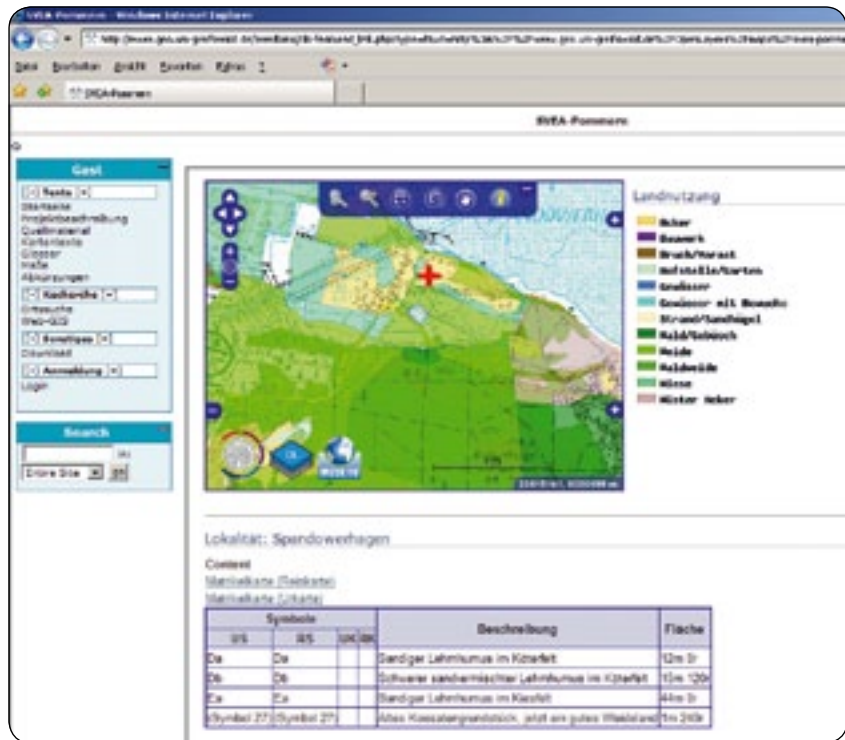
SVEA-Pommern - Windows Internet Explorer

http://svea.geo.uni-greifswald.de/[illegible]

Datei Bearbeiten Ansicht Favoriten Extras ?

SVEA-Pommern

SVEA-Pommern

Gast

Texte

Startseite
Projektbeschreibung
Quellmaterial
Kartentexte
Glossar
Maße
Abkürzungen

Kartendienste

Ortssuche
Web-GIS

Sonstiges

Download

Anmeldung

Login

Search

Entire Site

Landnutzung

Acker
Bauwerk
Bruch/Morast
Hofstelle/Garten
Gewässer
Gewässer mit Bewuchs
Strand/Sandhügel
Wald/Gebüsch
Weide
Waldweide
Wiese
Wüster Acker

Lokalität: Spandowerhagen

Content
Matrikelkarte (Reinkarte)
Matrikelkarte (Urkarte)

| Symbole | | | | Beschreibung | Fläche |
|---|---|---|---|---|---|
| US | RS | UK | RK | | |
| Da | Da | | | Sandiger Lehmhumus im Kiesfeld | 12m 0r |
| Db | Db | | | Schwerer sandvermischter Lehmhumus im Kiesfeld | 15m 120r |
| Ea | Ea | | | Sandiger Lehmhumus im Kiesfeld | 44m 0r |
| (Symbol 27) | (Symbol 27) | | | Altes Koessatengrundstück, jetzt ein gutes Waldland | 1m 240r |